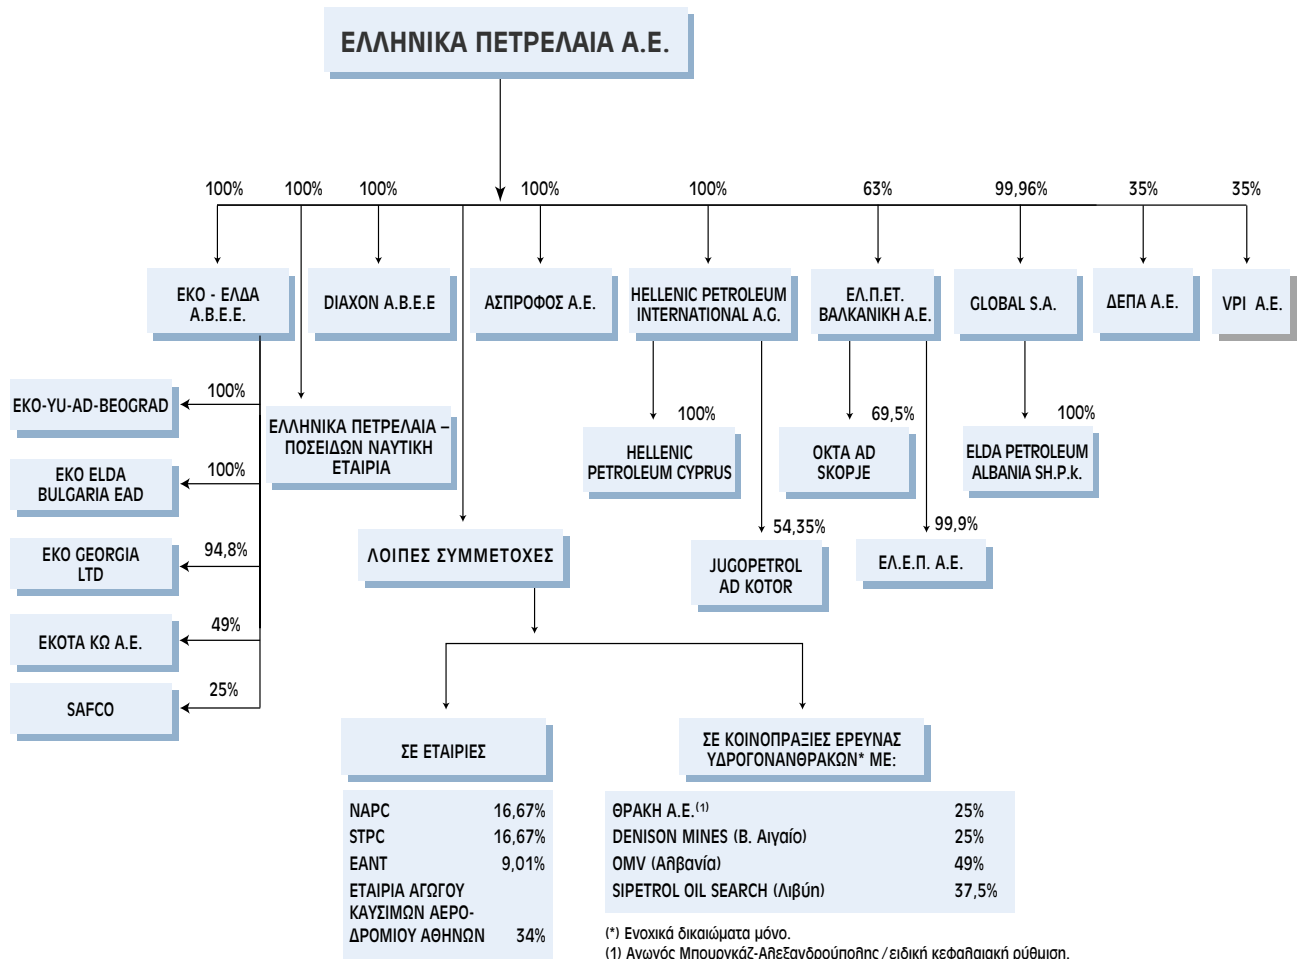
ΕΛΛΗΝΙΚΑ ΠΕΤΡΕΛΑΙΑ Α.Ε.

100%
100%
100%
100%
100%
63%
99,96%
35%
35%

ΕΚΟ - ΕΛΔΑ Α.Β.Ε.Ε.

DIAXON Α.Β.Ε.Ε

ΑΣΠΡΟΦΟΣ Α.Ε.

HELLENIC PETROLEUM INTERNATIONAL A.G.

ΕΛ.Π.ΕΤ. ΒΑΛΚΑΝΙΚΗ Α.Ε.

GLOBAL S.A.

ΔΕΠΑ Α.Ε.

VPI Α.Ε.

100%
EKO-YU-AD-BEOGRAD

100%
EKO ELDA BULGARIA EAD

94,8%
EKO GEORGIA LTD

49%
ΕΚΟΤΑ ΚΩ Α.Ε.

25%
SAFCO

ΕΛΛΗΝΙΚΑ ΠΕΤΡΕΛΑΙΑ – ΠΟΣΕΙΔΩΝ ΝΑΥΤΙΚΗ ΕΤΑΙΡΙΑ

ΛΟΙΠΕΣ ΣΥΜΜΕΤΟΧΕΣ

100%
HELLENIC PETROLEUM CYPRUS

54,35%
JUGOPETROL AD KOTOR

69,5%
OKTA AD SKOPJE

99,9%
ΕΛ.Ε.Π. Α.Ε.

100%
ELDA PETROLEUM ALBANIA SH.P.k.

ΣΕ ΕΤΑΙΡΙΕΣ

| | |
|---|---|
| NAPC | 16,67% |
| STPC | 16,67% |
| EANT | 9,01% |
| ΕΤΑΙΡΙΑ ΑΓΩΓΟΥ ΚΑΥΣΙΜΩΝ ΑΕΡΟ-ΔΡΟΜΙΟΥ ΑΘΗΝΩΝ | 34% |

ΣΕ ΚΟΙΝΟΠΡΑΞΙΕΣ ΕΡΕΥΝΑΣ ΥΔΡΟΓΟΝΑΝΘΡΑΚΩΝ* ΜΕ:

| | |
|---|---|
| ΘΡΑΚΗ Α.Ε.$^{(1)}$ | 25% |
| DENISON MINES (Β. Αιγαίο) | 25% |
| OMV (Αλβανία) | 49% |
| SIPETROL OIL SEARCH (Λιβύη) | 37,5% |

(*) Ενοχικά δικαιώματα μόνο.
(1) Αγωγός Μπουργκάζ-Αλεξανδρούπολης / ειδική κεφαλαιακή ρύθμιση.